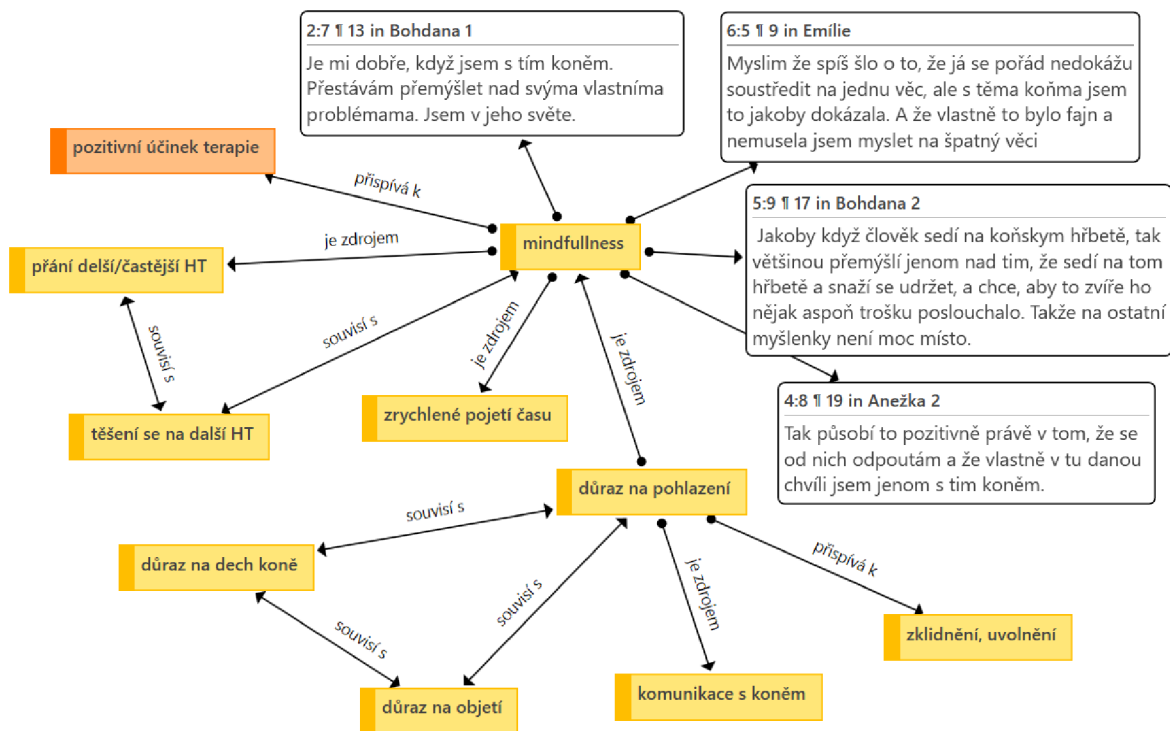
2:7 ¶ 13 in Bohdana 1

Je mi dobře, když jsem s tím koněm. Přestávám přemýšlet nad svýma vlastníma problémama. Jsem v jeho světe.

6:5 ¶ 9 in Emílie

Myslim že spíš šlo o to, že já se pořád nedokážu soustředit na jednu věc, ale s těma koňma jsem to jakoby dokázala. A že vlastně to bylo fajn a nemusela jsem myslet na špatný věci

pozitivní účinek terapie

přispívá k

je zdrojem

mindfullness

přání delší/častější HT

5:9 ¶ 17 in Bohdana 2

Jakoby když člověk sedí na koňskym hřbetě, tak většinou přemýšlí jenom nad tim, že sedí na tom hřbetě a snaží se udržet, a chce, aby to zvíře ho nějak aspoň trošku poslouchalo. Takže na ostatní myšlenky není moc místo.

souvisí s

souvisí s

je zdrojem

je zdrojem

4:8 ¶ 19 in Anežka 2

Tak působí to pozitivně právě v tom, že se od nich odpoutám a že vlastně v tu danou chvíli jsem jenom s tim koněm.

těšení se na další HT

zrychlené pojetí času

důraz na pohlazení

souvisí s

přispívá k

důraz na dech koně

souvisí s

je zdrojem

souvisí s

zklidnění, uvolnění

komunikace s koněm

důraz na objetí